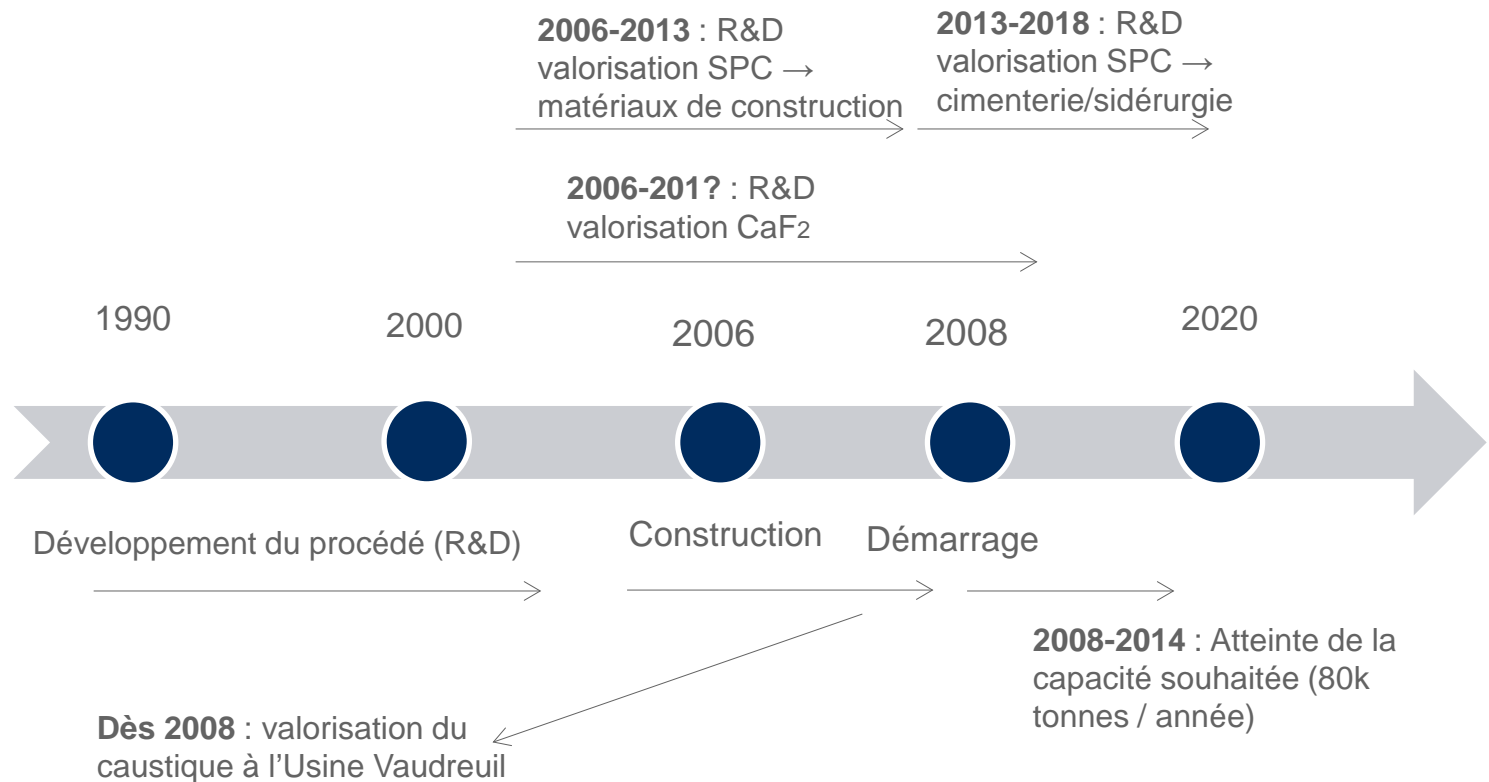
**2006-2013** : R&D valorisation SPC → matériaux de construction

**2013-2018** : R&D valorisation SPC → cimenterie/sidérurgie

**2006-201?** : R&D valorisation $CaF_2$

1990

2000

2006

2008

2020

Développement du procédé (R&D)

Construction

Démarrage

**2008-2014** : Atteinte de la capacité souhaitée (80k tonnes / année)

**Dès 2008** : valorisation du caustique à l'Usine Vaudreuil